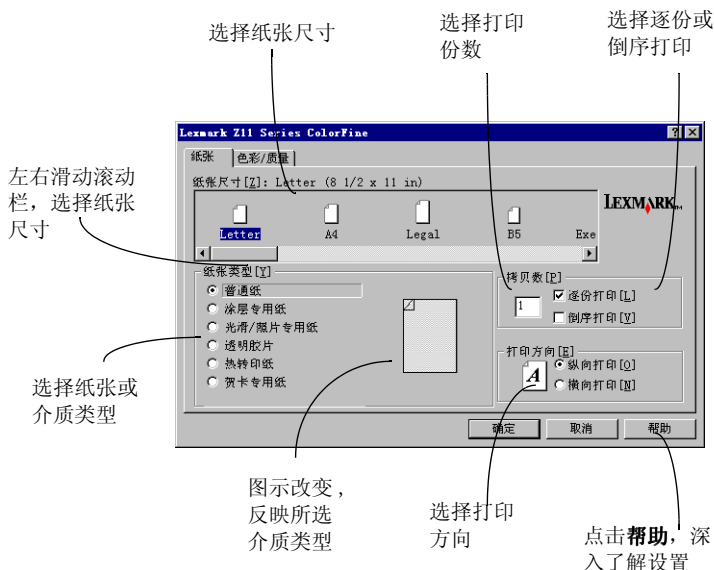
选择纸张尺寸

选择打印份数

选择逐份或倒序打印

Lexmark Z11 Series ColorFine

? ×

纸张 | 色彩/质量

纸张尺寸[Z]: Letter (8 1/2 x 11 in)

LEXMARK

Letter A4 Legal B5 Exe

左右滑动滚动栏，选择纸张尺寸

纸张类型[Y]

普通纸

涂层专用纸

光滑/照片专用纸

透明胶片

热转印纸

贺卡专用纸

拷贝数[P]

1

逐份打印[L]

倒序打印[V]

打印方向[E]

A

纵向打印[O]

横向打印[N]

选择纸张或介质类型

确定 取消 帮助

图示改变，反映所选介质类型

选择打印方向

点击**帮助**，深入了解设置